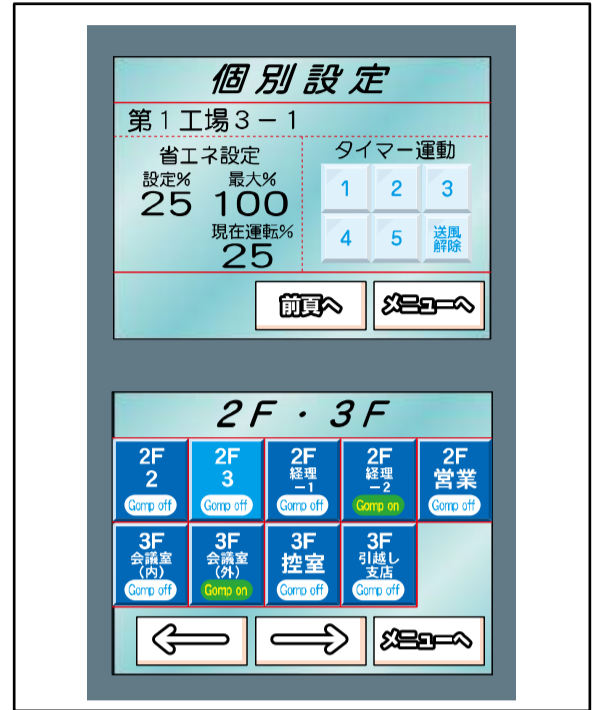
個別設定

第１工場３－１

省エネ設定

設定%
25

最大%
100

現在運転%
25

タイマー運動

| 1 | 2 | 3 |
|---|---|---|
| 4 | 5 | 送風解除 |

前頁へ　メニューへ

2F・3F

| 2F 2 Comp off | 2F 3 Comp off | 2F 経理 －1 Comp off | 2F 経理 －2 Comp on | 2F 営業 Comp off |
|---|---|---|---|---|
| 3F 会議室 (内) Comp off | 3F 会議室 (外) Comp on | 3F 控室 Comp off | 3F 引越し 支店 Comp off | |

メニューへ